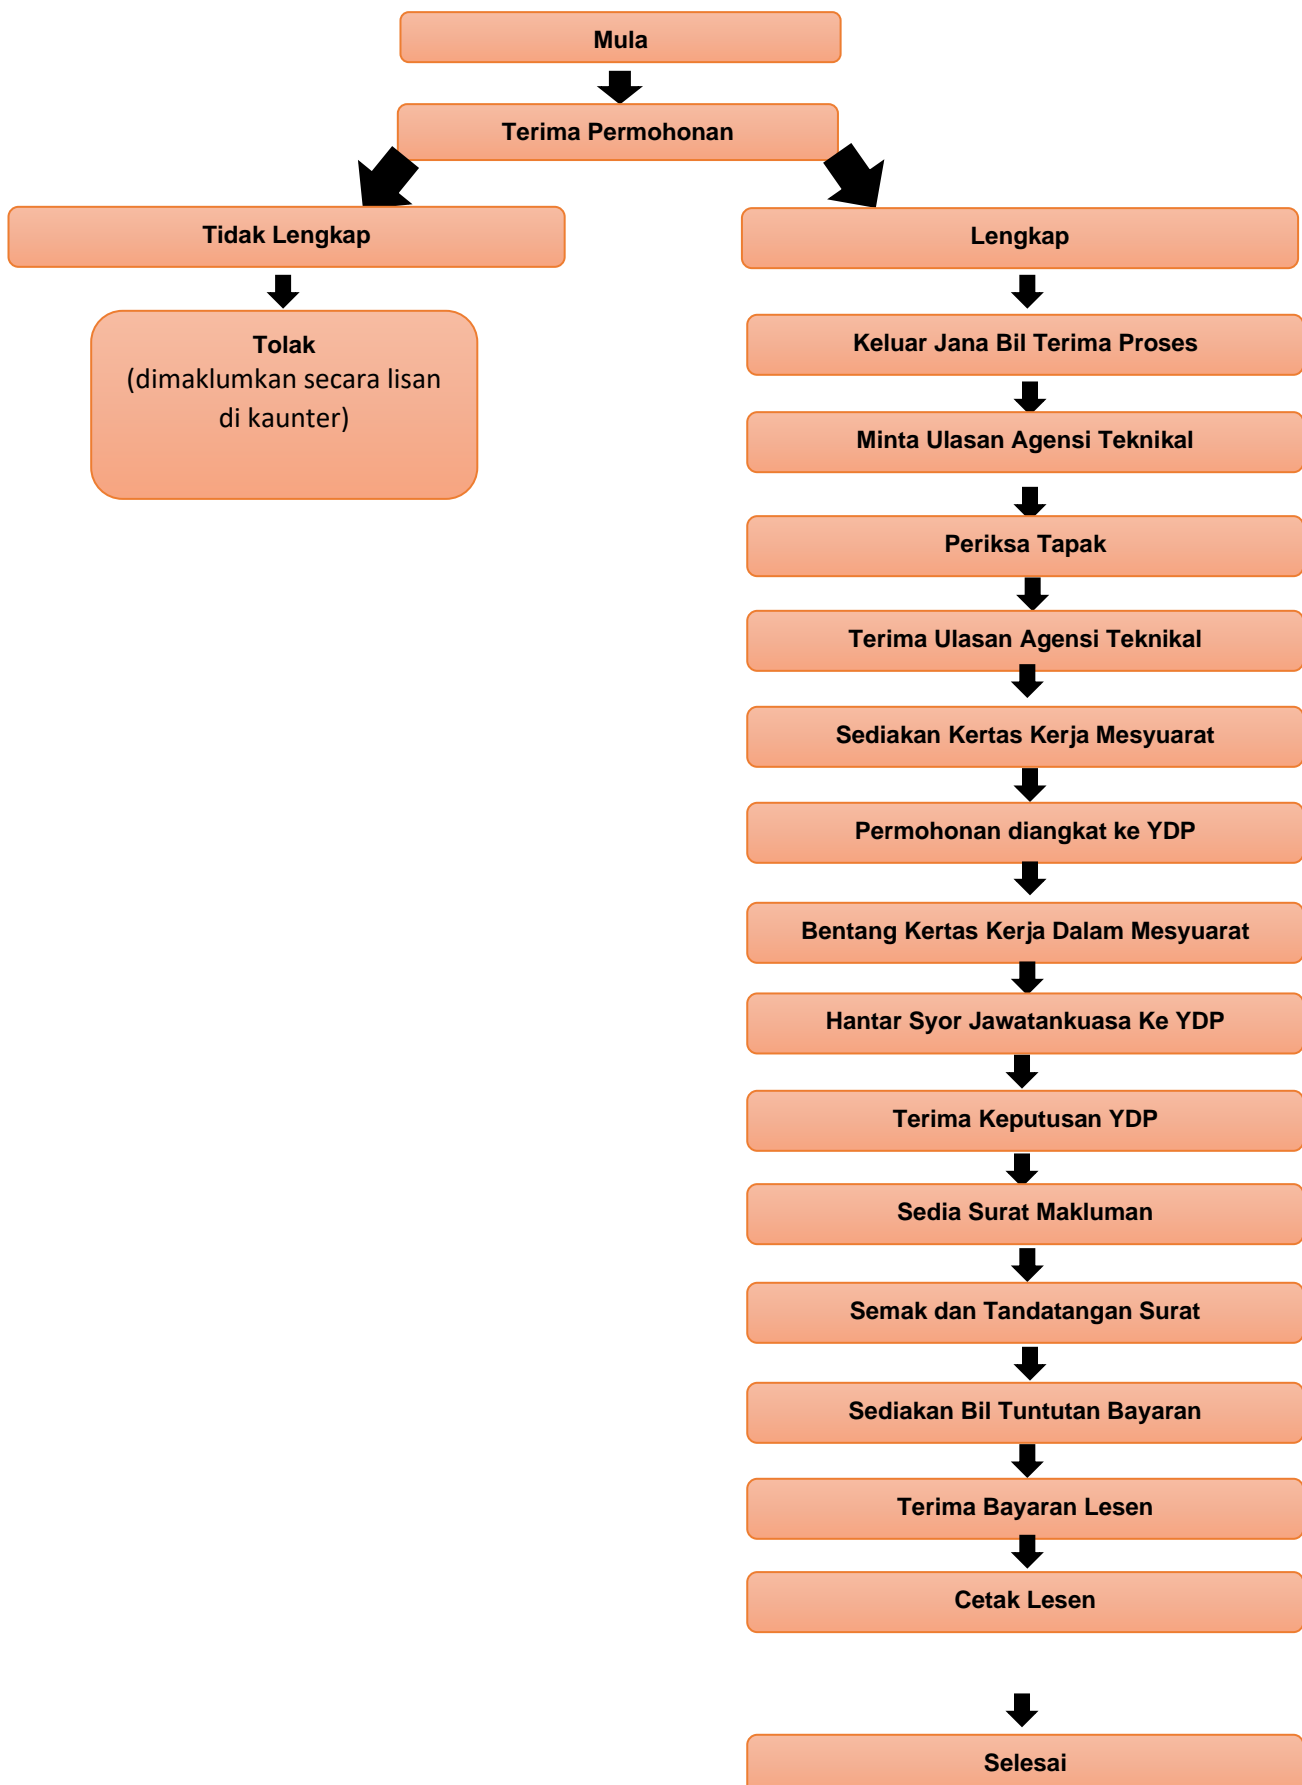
Mula

Terima Permohonan

Tidak Lengkap

Tolak
(dimaklumkan secara lisan di kaunter)

Lengkap

Keluar Jana Bil Terima Proses

Minta Ulasan Agensi Teknikal

Periksa Tapak

Terima Ulasan Agensi Teknikal

Sediakan Kertas Kerja Mesyuarat

Permohonan diangkat ke YDP

Bentang Kertas Kerja Dalam Mesyuarat

Hantar Syor Jawatankuasa Ke YDP

Terima Keputusan YDP

Sedia Surat Makluman

Semak dan Tandatangan Surat

Sediakan Bil Tuntutan Bayaran

Terima Bayaran Lesen

Cetak Lesen

Selesai